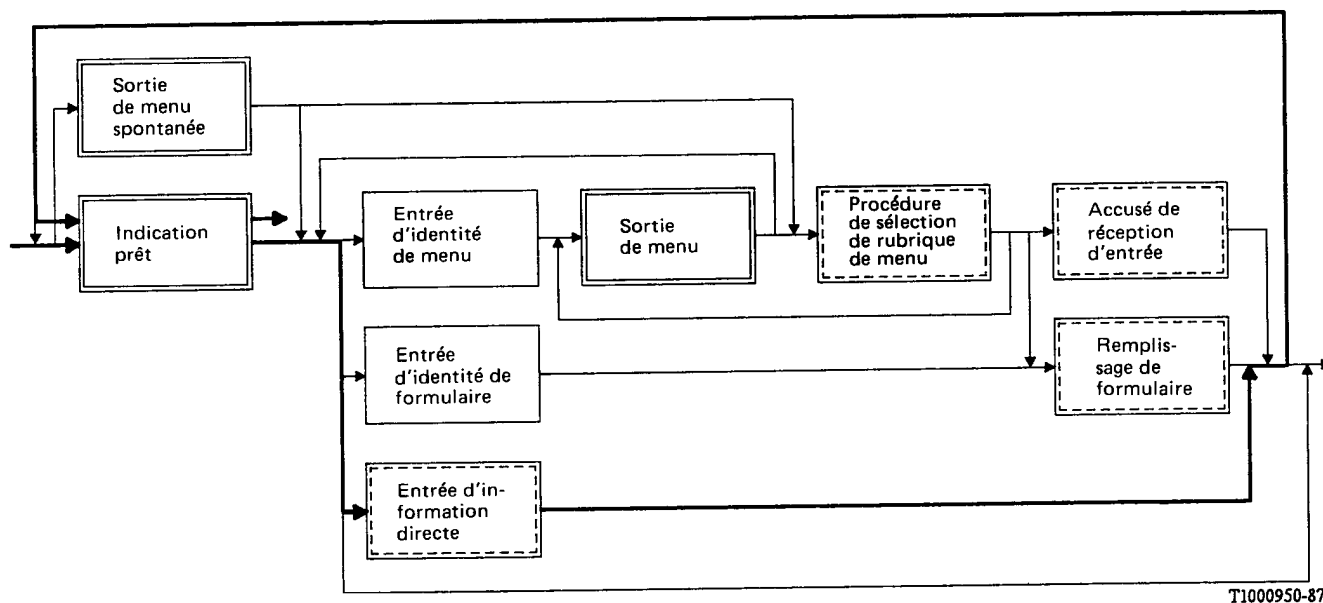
Sortie de menu spontanée

Indication prêt

Entrée d'identité de menu

Sortie de menu

Procédure de sélection de rubrique de menu

Accusé de réception d'entrée

Entrée d'identité de formulaire

Remplissage de formulaire

Entrée d'information directe

T1000950-87